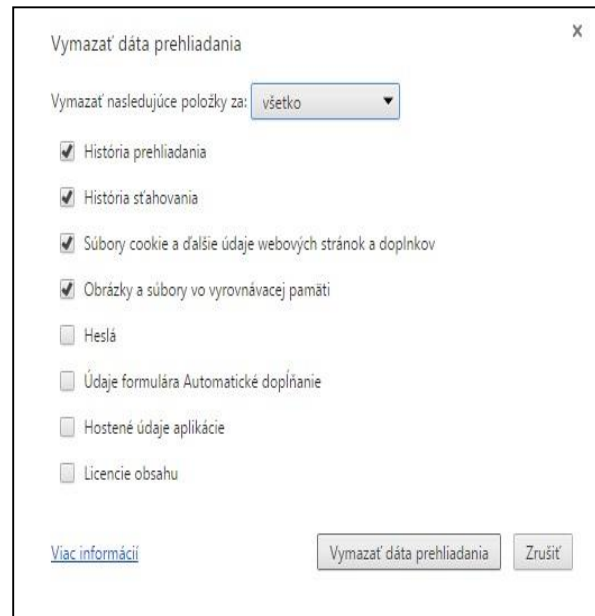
Vymazať dáta prehliadania

×

Vymazať nasledujúce položky za: všetko

História prehliadania

História sťahovania

Súbory cookie a ďalšie údaje webových stránok a doplnkov

Obrázky a súbory vo vyrovnávacej pamäti

Heslá

Údaje formulára Automatické dopĺňanie

Hostené údaje aplikácie

Licencie obsahu

Viac informácií

Vymazať dáta prehliadania

Zrušiť